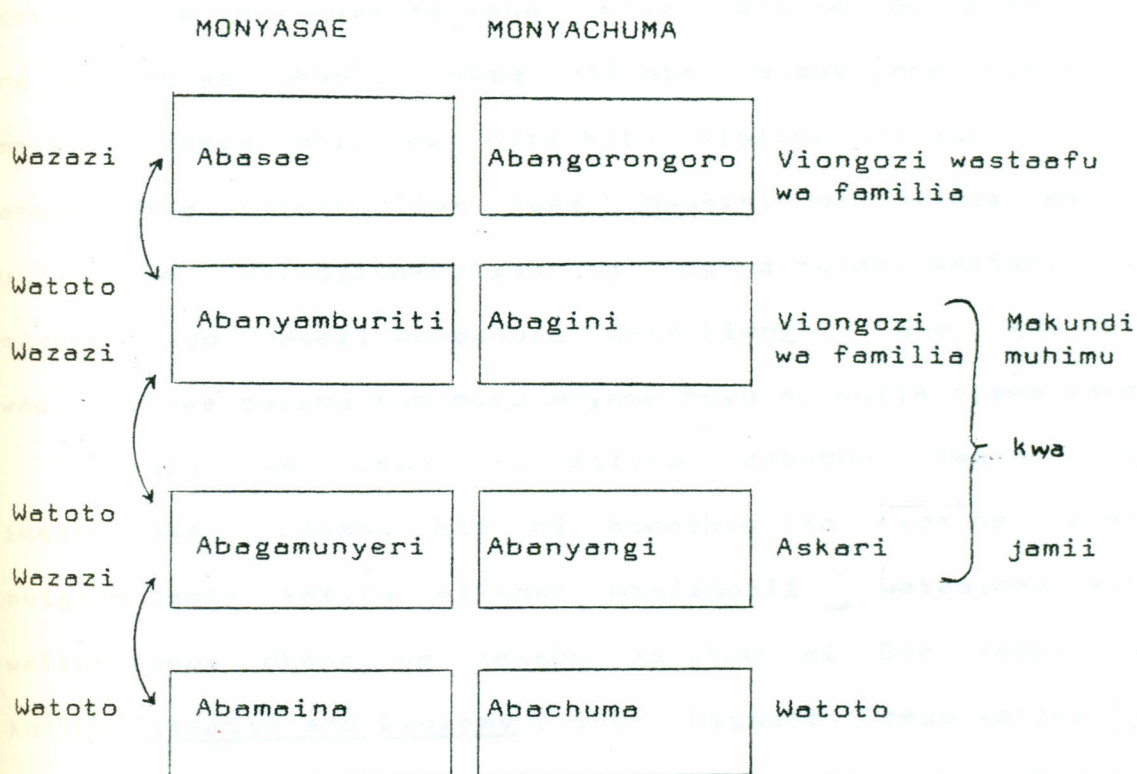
MONYASAE MONYACHUMA

Wazazi

Abasae

Abangorongoro

Viongozi wastaafu wa familia

Watoto

Abanyamburiti

Abagini

Viongozi wa familia

Makundi muhimu kwa jamii

Wazazi

Watoto

Abagamunyeri

Abanyangi

Askari

Wazazi

Watoto

Abamaina

Abachuma

Watoto